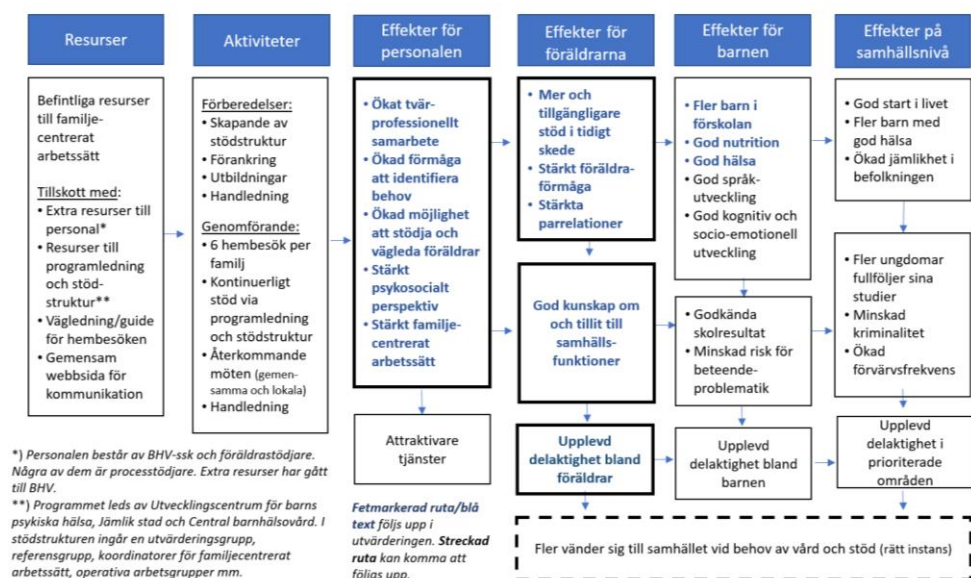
Resurser

Aktiviteter

Effekter för personalen

Effekter för föräldrarna

Effekter för barnen

Effekter på samhällsnivå

Befintliga resurser till familjecentrerat arbetssätt

Tillskott med:
• Extra resurser till personal*
• Resurser till programledning och stödstruktur**
• Vägledning/guide för hembesöken
• Gemensam webbsida för kommunikation

Förberedelser:
• Skapande av stödstruktur
• Förankring
• Utbildningar
• Handledning

Genomförande:
• 6 hembesök per familj
• Kontinuerligt stöd via programledning och stödstruktur
• Återkommande möten (gemensamma och lokala)
• Handledning

• Ökat tvärprofessionellt samarbete
• Ökad förmåga att identifiera behov
• Ökad möjlighet att stödja och vägleda föräldrar
• Stärkt psykosocialt perspektiv
• Stärkt familjecentrerat arbetssätt

Attraktivare tjänster

• Mer och tillgängligare stöd i tidigt skede
• Stärkt föräldraförmåga
• Stärkta parrelationer

God kunskap om och tillit till samhällsfunktioner

Upplevd delaktighet bland föräldrar

• Fler barn i förskolan
• God nutrition
• God hälsa
• God språkutveckling
• God kognitiv och socio-emotionell utveckling

• Godkända skolresultat
• Minskad risk för beteendeproblematik

Upplevd delaktighet bland barnen

• God start i livet
• Fler barn med god hälsa
• Ökad jämlikhet i befolkningen

• Fler ungdomar fullföljer sina studier
• Minskad kriminalitet
• Ökad förvärvsfrekvens

Upplevd delaktighet i prioriterade områden

*) Personalen består av BHV-ssk och föräldrastödjare. Några av dem är processtödjare. Extra resurser har gått till BHV.

**) Programmet leds av Utvecklingscentrum för barns psykiska hälsa, Jämlik stad och Central barnhälsovård. I stödstrukturen ingår en utvärderingsgrupp, referensgrupp, koordinatorer för familjecentrerat arbetssätt, operativa arbetsgrupper mm.

Fetmarkerad ruta/blå text följs upp i utvärderingen. Streckad ruta kan komma att följas upp.

Fler vänder sig till samhället vid behov av vård och stöd (rätt instans)